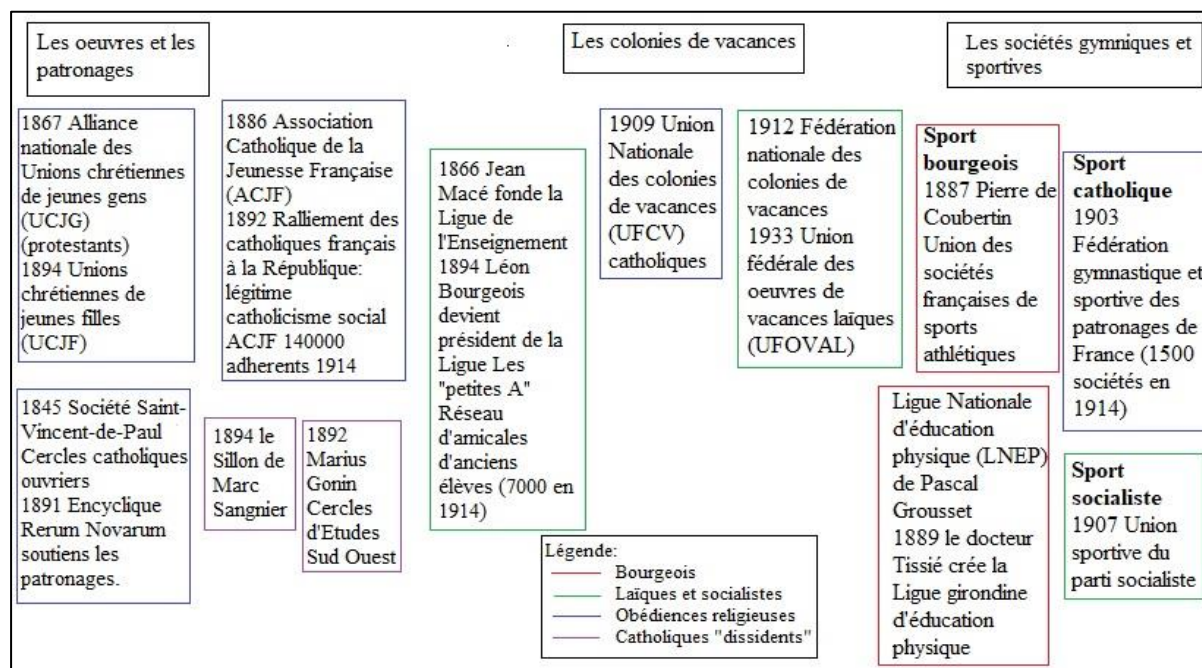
Les oeuvres et les patronages

Les colonies de vacances

Les sociétés gymniques et sportives

1867 Alliance nationale des Unions chrétiennes de jeunes gens (UCJG) (protestants) 1894 Unions chrétiennes de jeunes filles (UCJF)

1886 Association Catholique de la Jeunesse Française (ACJF) 1892 Ralliement des catholiques français à la République: légitime catholicisme social ACJF 140000 adherents 1914

1866 Jean Macé fonde la Ligue de l'Enseignement 1894 Léon Bourgeois devient président de la Ligue Les "petites A" Réseau d'amicales d'anciens élèves (7000 en 1914)

1909 Union Nationale des colonies de vacances (UFCV) catholiques

1912 Fédération nationale des colonies de vacances 1933 Union fédérale des oeuvres de vacances laïques (UFOVAL)

**Sport bourgeois** 1887 Pierre de Coubertin Union des sociétés françaises de sports athlétiques

**Sport catholique** 1903 Fédération gymnastique et sportive des patronages de France (1500 sociétés en 1914)

1845 Société Saint-Vincent-de-Paul Cercles catholiques ouvriers 1891 Encyclique Rerum Novarum soutiens les patronages.

1894 le Sillon de Marc Sangnier

1892 Marius Gonin Cercles d'Etudes Sud Ouest

Ligue Nationale d'éducation physique (LNEP) de Pascal Grousset 1889 le docteur Tissié crée la Ligue girondine d'éducation physique

**Sport socialiste** 1907 Union sportive du parti socialiste

Légende:
Bourgeois
Laïques et socialistes
Obédiences religieuses
Catholiques "dissidents"